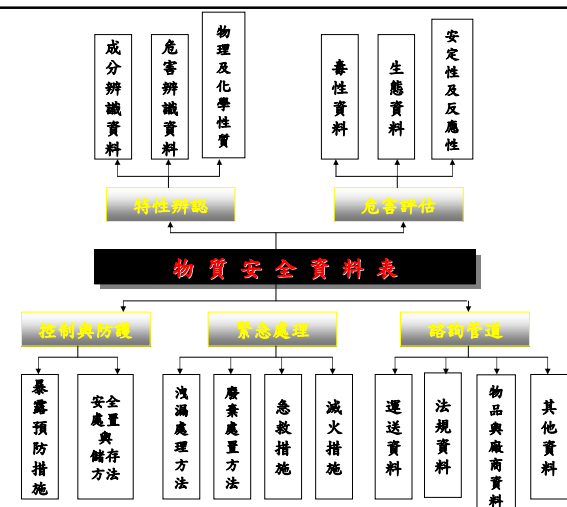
成分辨識資料

危害辨識資料

物理及化學性質

毒性資料

生態資料

安定性及反應性

特性辨認

危害評估

物質安全資料表

控制與防護

緊急處理

諮詢管道

暴露預防措施

安全處置與儲存方法

洩漏處理方法

廢棄處置方法

急救措施

滅火措施

運送資料

法規資料

物品與廠商資料

其他資料